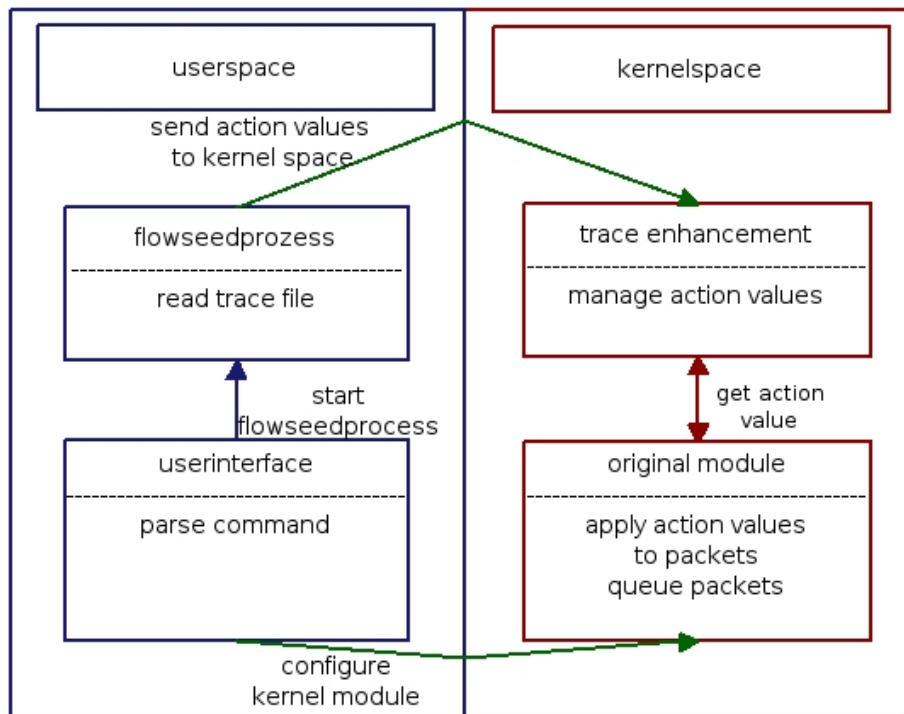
userspace

kernelspace

send action values to kernel space

flowseedprozess

read trace file

trace enhancement

manage action values

start flowseedprocess

get action value

userinterface

parse command

original module

apply action values to packets queue packets

configure kernel module